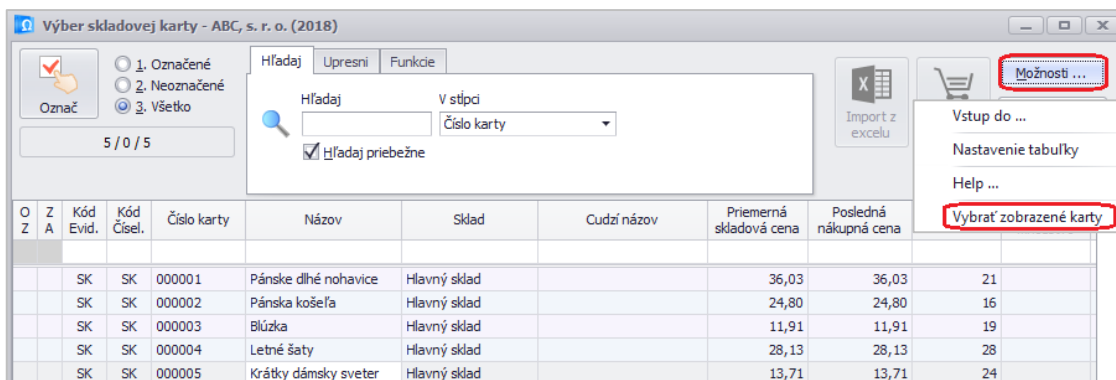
Výber skladovej karty - ABC, s. r. o. (2018)

Označ

1. Označené
2. Neoznačené
3. Všetko

5 / 0 / 5

Hľadaj | Upresni | Funkcie

Hľadaj

V stĺpci

Číslo karty

Hľadaj priebežne

Import z excelu

Možnosti ...

Vstup do ...
Nastavenie tabuľky
Help ...
Vybrať zobrazené karty

| O Z | Z A | Kód Evid. | Kód Čísel. | Číslo karty | Názov | Sklad | Cudzí názov | Priemerná skladová cena | Posledná nákupná cena | |
|---|---|---|---|---|---|---|---|---|---|---|
| | | | | | | | | | | |
| | | SK | SK | 000001 | Pánske dlhé nohavice | Hlavný sklad | | 36,03 | 36,03 | 21 |
| | | SK | SK | 000002 | Pánska košeľa | Hlavný sklad | | 24,80 | 24,80 | 16 |
| | | SK | SK | 000003 | Blúzka | Hlavný sklad | | 11,91 | 11,91 | 19 |
| | | SK | SK | 000004 | Letné šaty | Hlavný sklad | | 28,13 | 28,13 | 28 |
| | | SK | SK | 000005 | Krátky dámsky sveter | Hlavný sklad | | 13,71 | 13,71 | 24 |